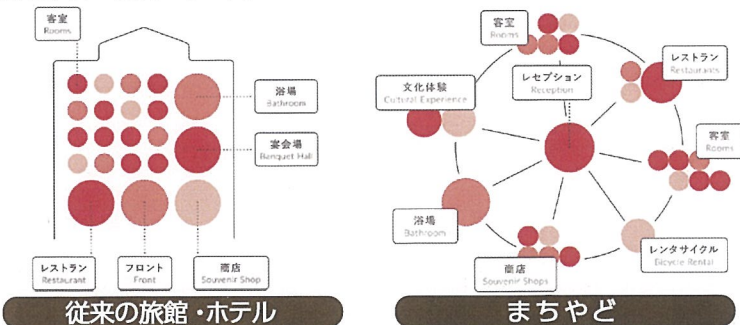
客室
Rooms

浴場
Bathroom

宴会場
Banquet Hall

レストラン
Restaurant

フロント
Front

商店
Souvenir Shop

従来の旅館・ホテル

客室
Rooms

レストラン
Restaurants

文化体験
Cultural Experience

レセプション
Reception

客室
Rooms

浴場
Bathroom

レンタサイクル
Bicycle Rental

商店
Souvenir Shops

まちやど